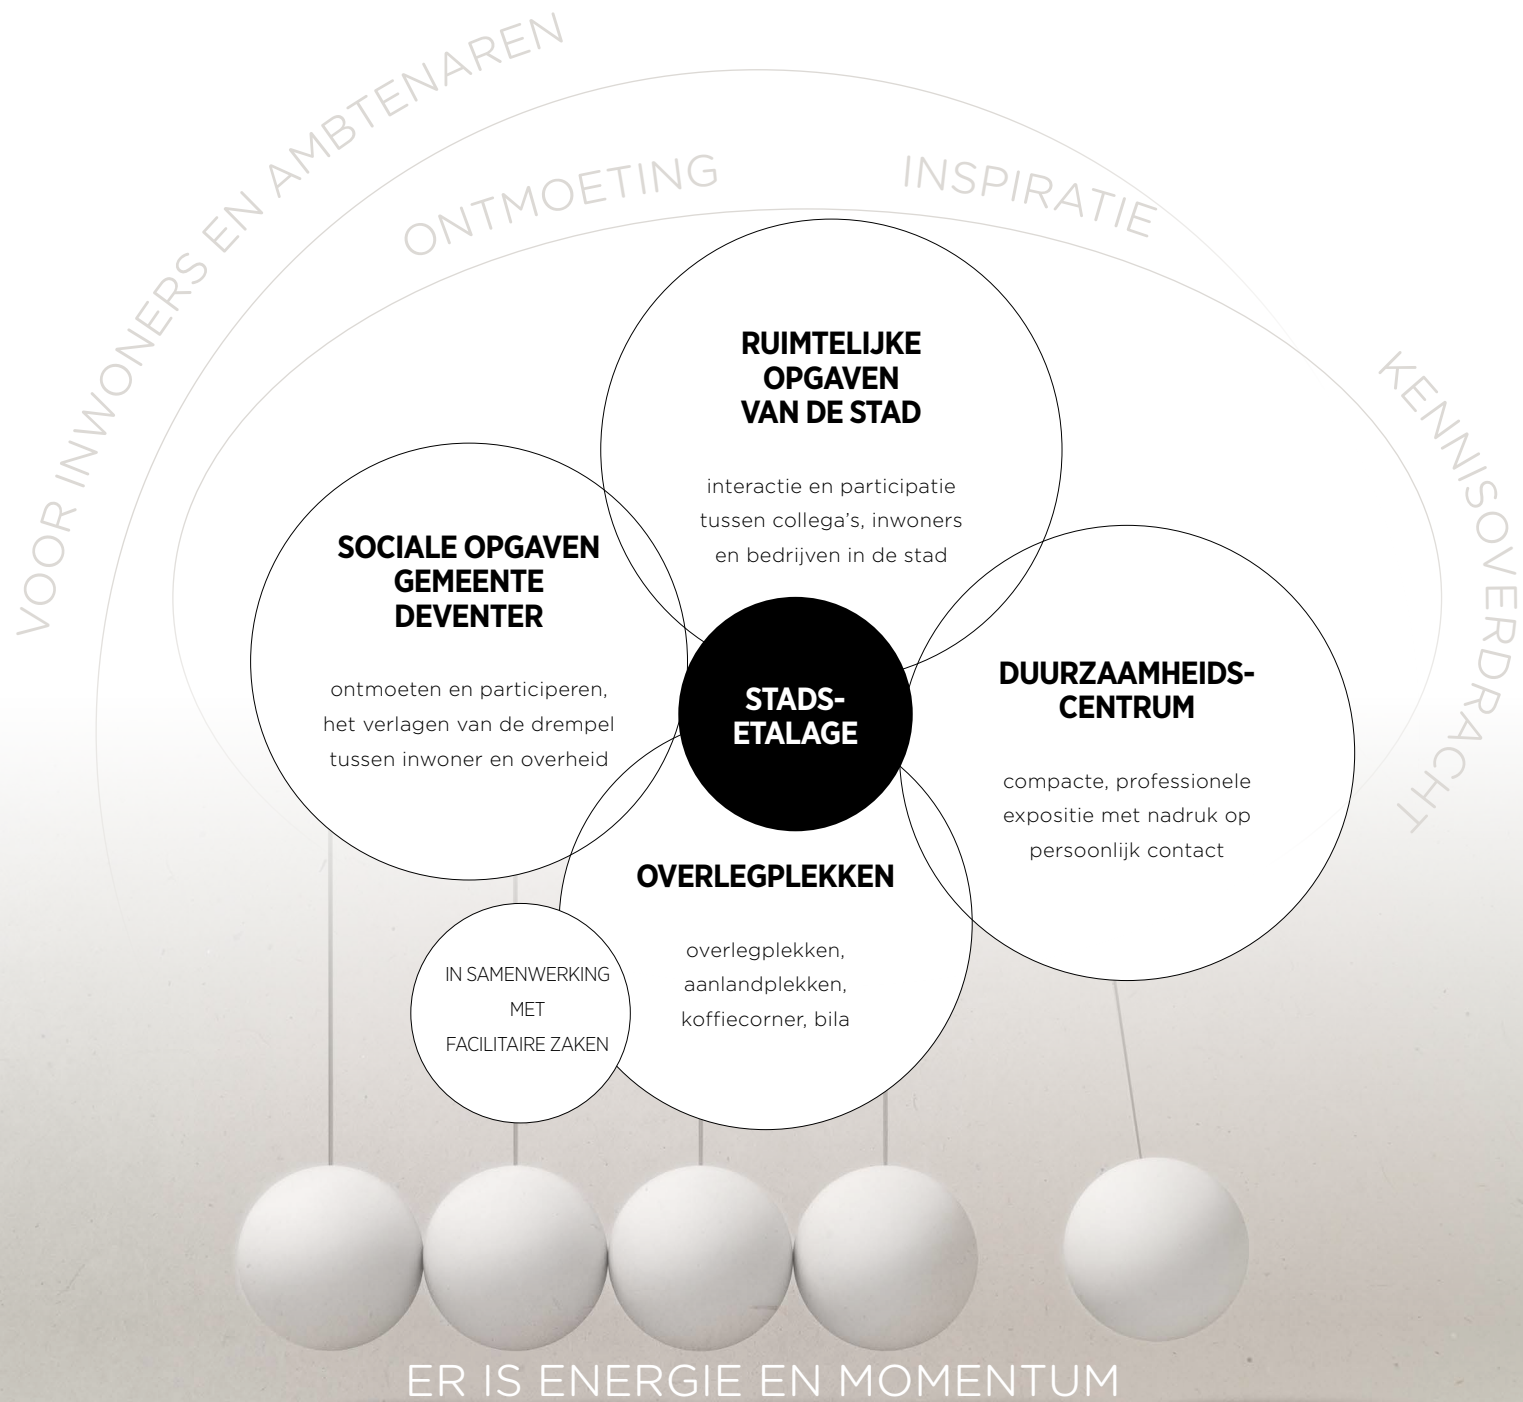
VOOR INWONERS EN AMBTENAREN

ONTMOETING

INSPIRATIE

KENNISOVERDRACHT

RUIMTELIJKE OPGAVEN VAN DE STAD

interactie en participatie tussen collega's, inwoners en bedrijven in de stad

SOCIALE OPGAVEN GEMEENTE DEVENTER

ontmoeten en participeren, het verlagen van de drempel tussen inwoner en overheid

STADS-ETALAGE

DUURZAAMHEIDS-CENTRUM

compacte, professionele expositie met nadruk op persoonlijk contact

OVERLEGPLEKKEN

overlegplekken, aanlandplekken, koffiecorner, bila

IN SAMENWERKING MET FACILITAIRE ZAKEN

ER IS ENERGIE EN MOMENTUM